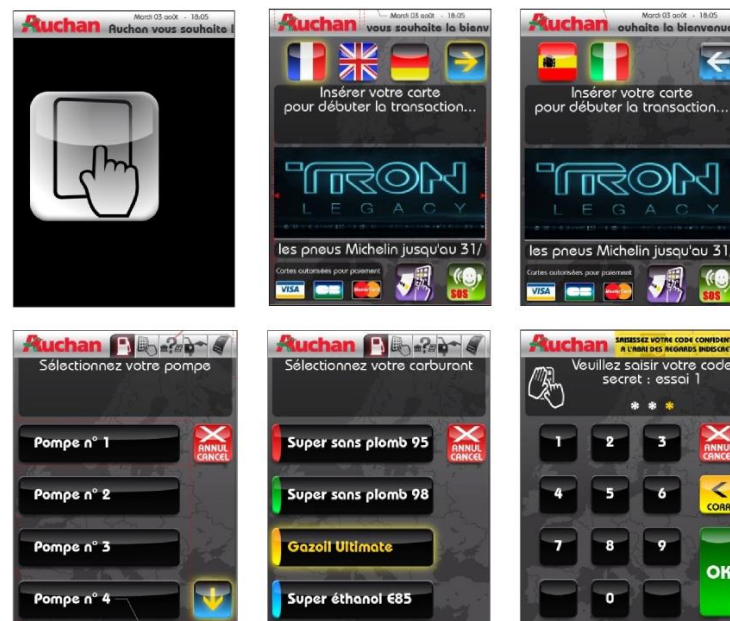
Auchan Mardi 03 août - 18:05
Auchan vous souhaite l

Auchan Mardi 03 août - 18:05
vous souhaite la bienv

Insérer votre carte pour débuter la transaction...

TRON
LEGACY

les pneus Michelin jusqu'au 31/

Cartes autorisées pour paiement
VISA
SOS

Auchan Mardi 03 août - 18:05
ouhaite la bienvenue

Insérer votre carte pour débuter la transaction...

TRON
LEGACY

les pneus Michelin jusqu'au 31

Cartes autorisées pour paiement
VISA
SOS

Auchan

Sélectionnez votre pompe

Pompe n° 1
ANNUL CANCEL
Pompe n° 2
Pompe n° 3
Pompe n° 4

Auchan

Sélectionnez votre carburant

Super sans plomb 95
ANNUL CANCEL
Super sans plomb 98
Gazoil Ultimate
Super éthanol E85

Auchan
SAISISSEZ VOTRE CODE CONFIDENT A L'ABRI DES REGARDS INDISCRE

Veuillez saisir votre code secret : essai 1

* * *

1
2
3
ANNUL CANCEL
4
5
6
CORR
7
8
9
OK
0